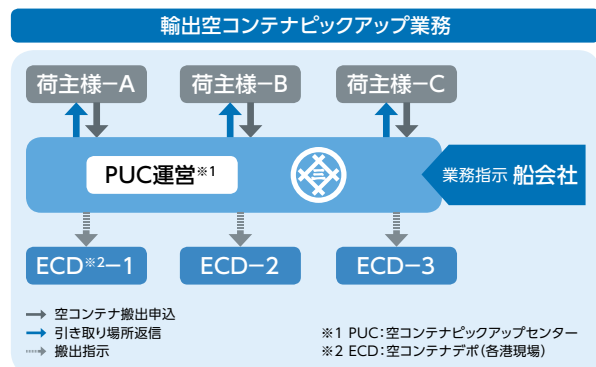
輸出空コンテナピックアップ業務

荷主様−A

荷主様−B

荷主様−C

PUC運営※1

業務指示 船会社

ECD※2−1

ECD−2

ECD−3

空コンテナ搬出申込
引き取り場所返信
搬出指示

※1 PUC：空コンテナピックアップセンター
※2 ECD：空コンテナデポ（各港現場）